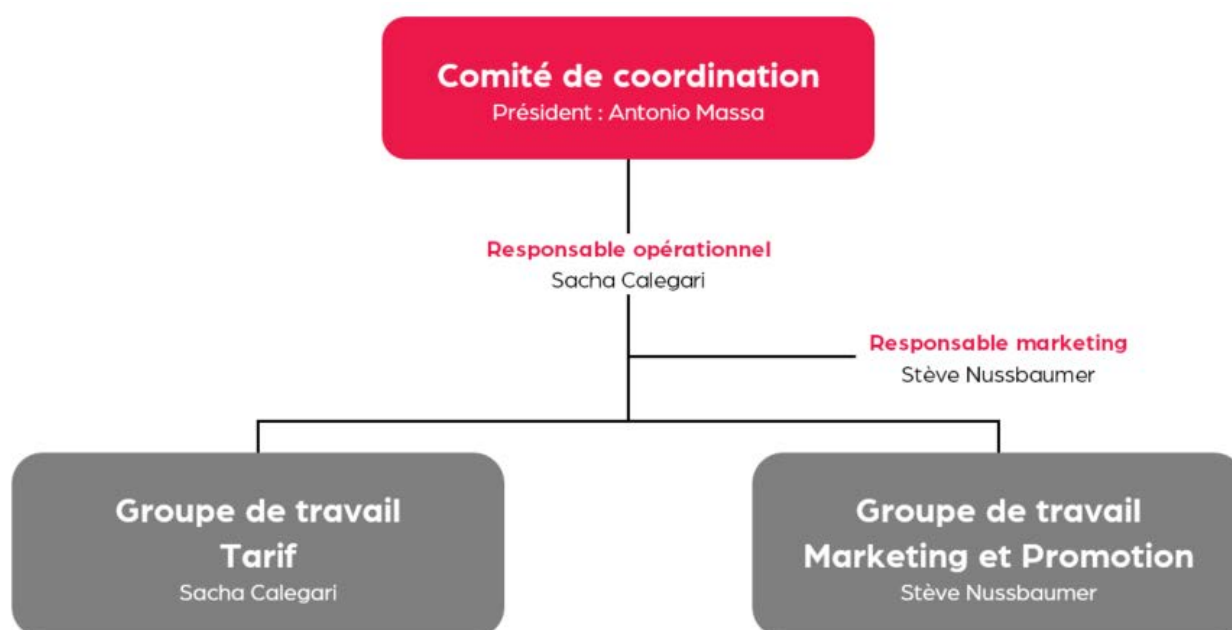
Comité de coordination
Président : Antonio Massa

Responsable opérationnel
Sacha Calegari

Responsable marketing
Stève Nussbaumer

Groupe de travail
Tarif
Sacha Calegari

Groupe de travail
Marketing et Promotion
Stève Nussbaumer